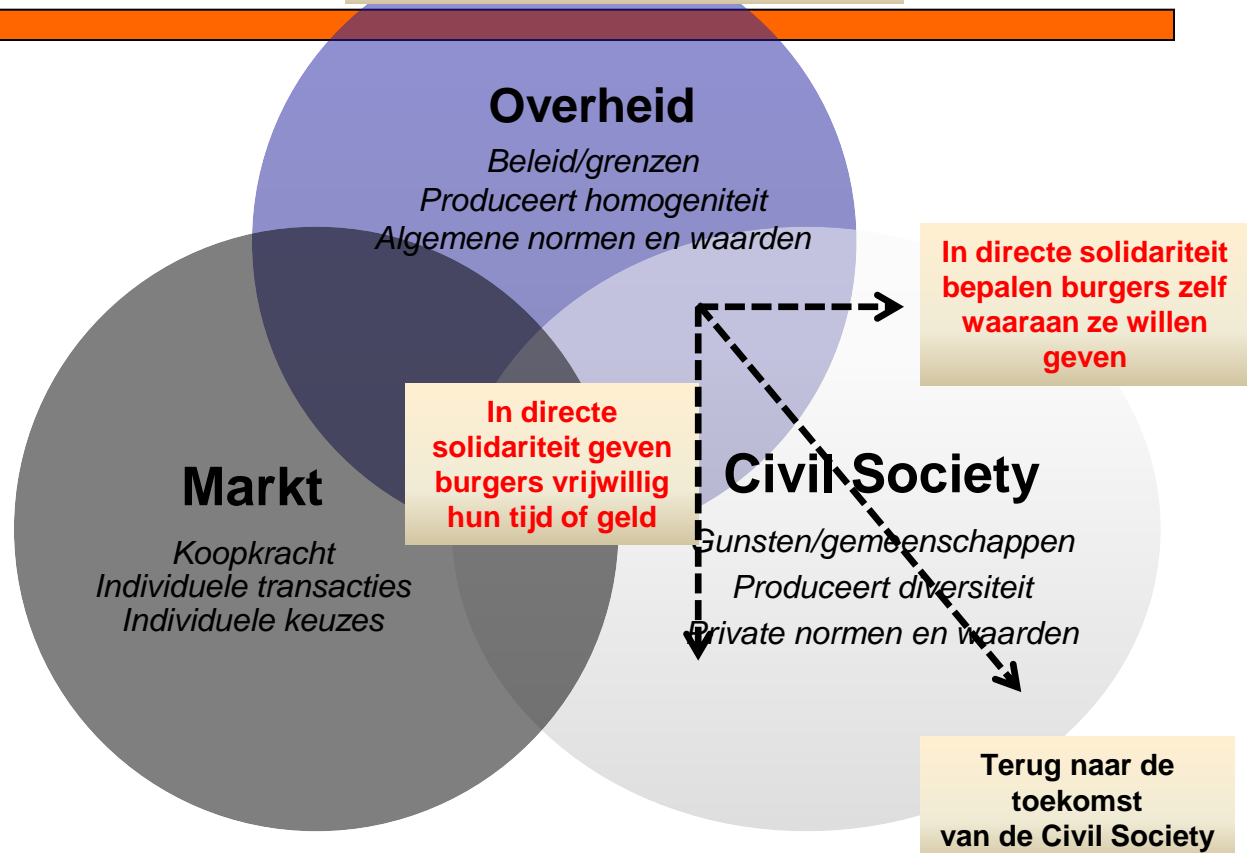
Overheid
Beleid/grenzen
Produceert homogeniteit
Algemene normen en waarden

In directe solidariteit bepalen burgers zelf waaraan ze willen geven

In directe solidariteit geven burgers vrijwillig hun tijd of geld

Markt
Koopkracht
Individuele transacties
Individuele keuzes

Civil Society
Gunsten/gemeenschappen
Produceert diversiteit
Private normen en waarden

Terug naar de toekomst van de Civil Society